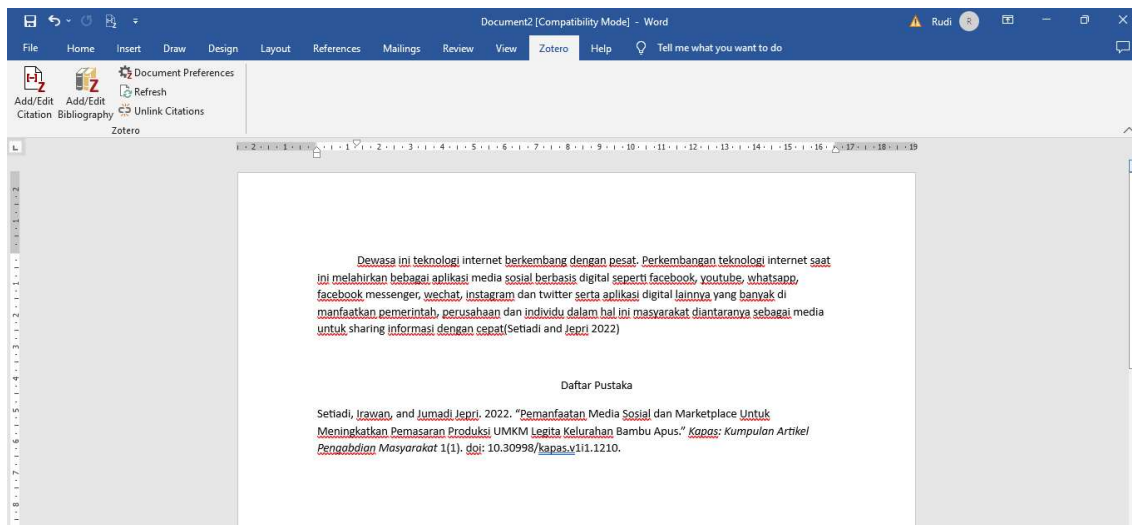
Document2 [Compatibility Mode] - Word

Rudi R

File Home Insert Draw Design Layout References Mailings Review View Zotero Help Tell me what you want to do

Add/Edit Citation Add/Edit Bibliography Document Preferences Refresh Unlink Citations

Zotero

Dewasa ini teknologi internet berkembang dengan pesat. Perkembangan teknologi internet saat ini melahirkan bebagai aplikasi media sosial berbasis digital seperti facebook, youtube, whatsapp, facebook messenger, wechat, instagram dan twitter serta aplikasi digital lainnya yang banyak di manfaatkan pemerintah, perusahaan dan individu dalam hal ini masyarakat diantaranya sebagai media untuk sharing informasi dengan cepat(Setiadi and Jepri 2022)

Daftar Pustaka

Setiadi, Irawan, and Jumadi Jepri. 2022. "Pemanfaatan Media Sosial dan Marketplace Untuk Meningkatkan Pemasaran Produksi UMKM Legita Kelurahan Bambu Apus." *Kapas: Kumpulan Artikel Pengabdian Masyarakat* 1(1). doi: 10.30998/kapas.v1i1.1210.